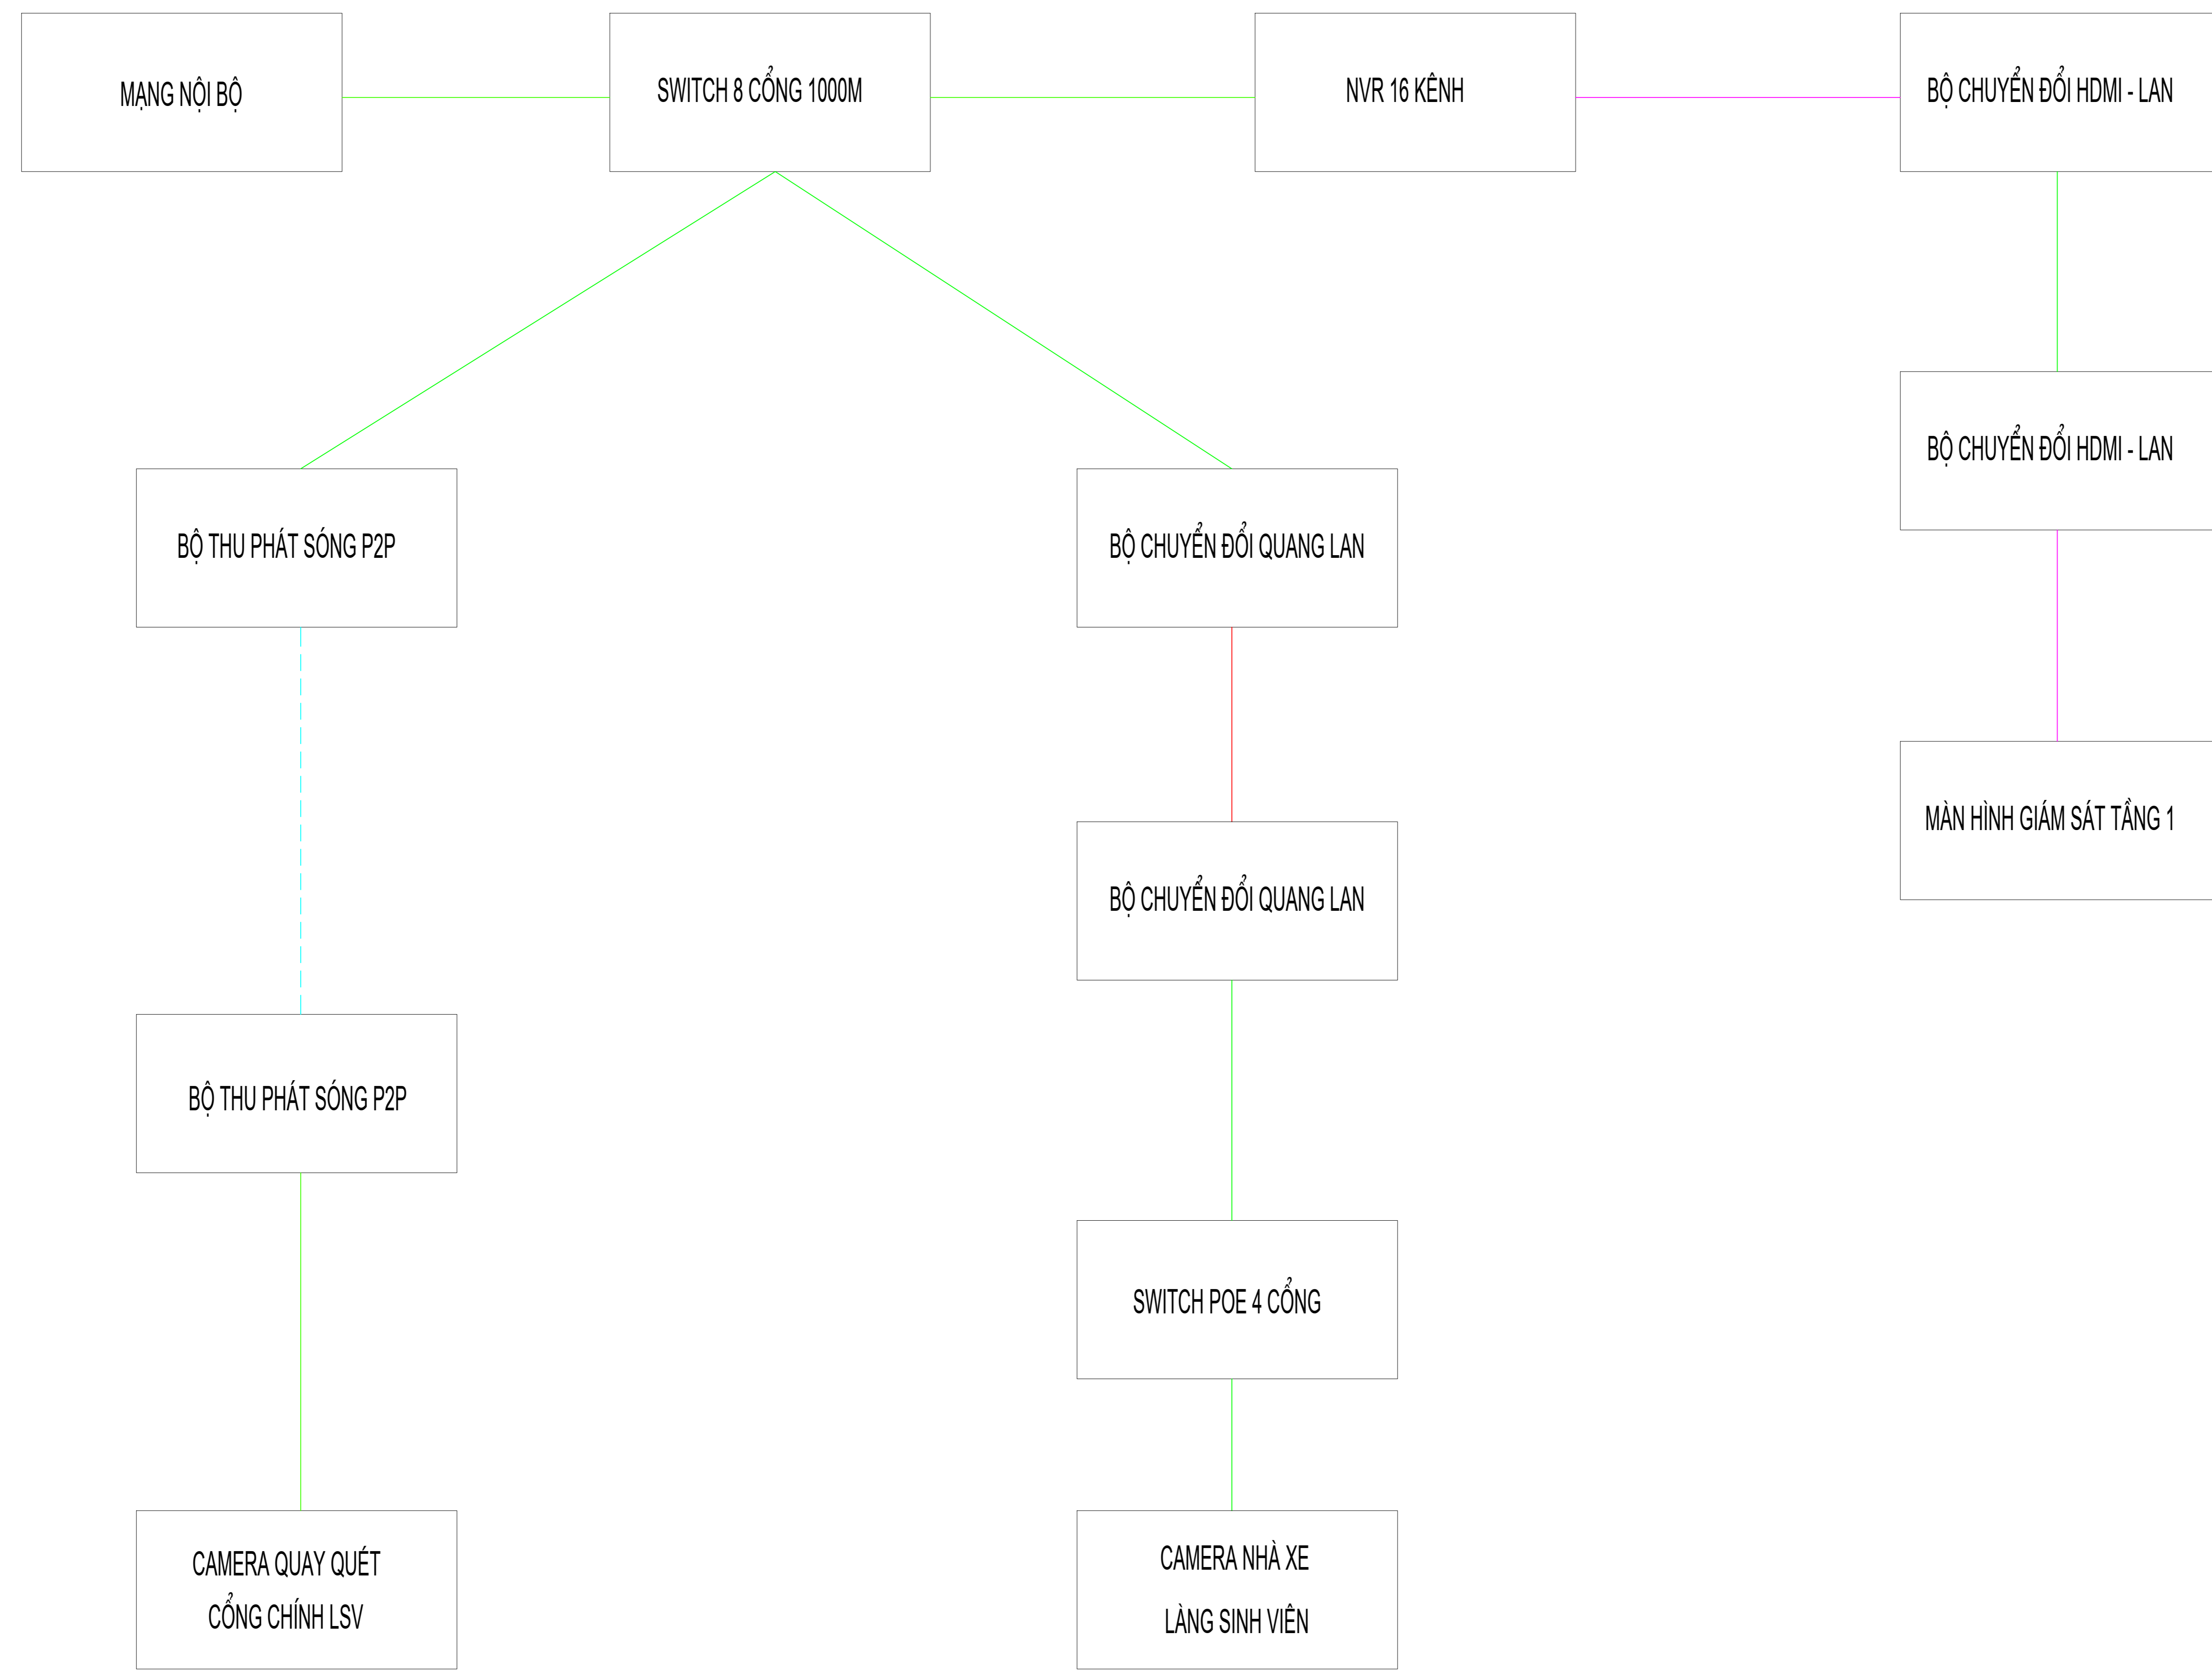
MẠNG NỘI BỘ

SWITCH 8 CỔNG 1000M

NVR 16 KÊNH

BỘ CHUYỂN ĐỔI HDMI - LAN

BỘ CHUYỂN ĐỔI HDMI - LAN

MÀN HÌNH GIÁM SÁT TẦNG 1

BỘ THU PHÁT SÓNG P2P

BỘ CHUYỂN ĐỔI QUANG LAN

BỘ CHUYỂN ĐỔI QUANG LAN

BỘ THU PHÁT SÓNG P2P

SWITCH POE 4 CỔNG

CAMERA QUAY QUÉT
CỔNG CHÍNH LSV

CAMERA NHÀ XE
LÀNG SINH VIÊN